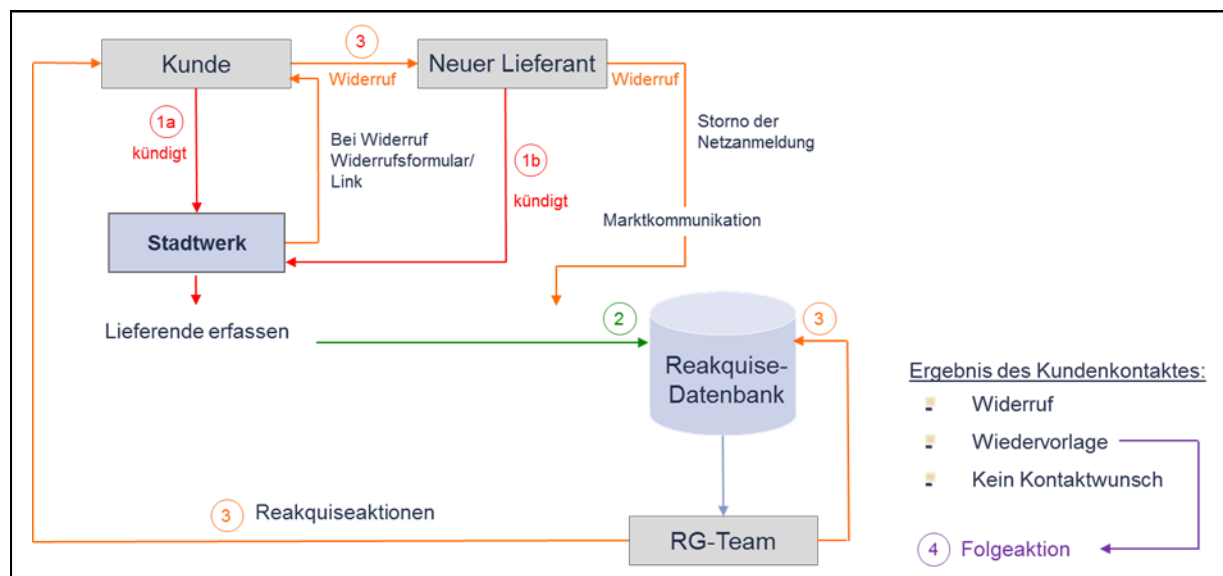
Kunde

3

Widerruf

Neuer Lieferant

Widerruf

1a

kündigt

Bei Widerruf Widerrufsformular/ Link

1b

kündigt

Storno der Netzanmeldung

Marktkommunikation

Stadtwerk

Lieferende erfassen

2

Reakquise-Datenbank

3

Ergebnis des Kundenkontaktes:

Widerruf

Wiedervorlage

Kein Kontaktwunsch

3 Reakquiseaktionen

RG-Team

4 Folgeaktion